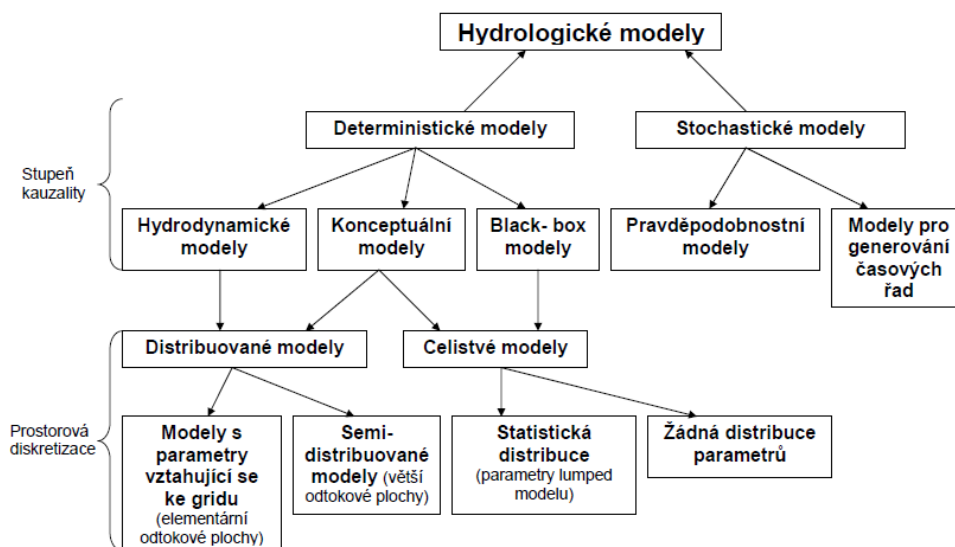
Hydrologické modely

Stupeň kauzality

Deterministické modely

Stochastické modely

Hydrodynamické modely

Konceptuální modely

Black- box modely

Pravděpodobnostní modely

Modely pro generování časových řad

Prostorová diskretizace

Distribuované modely

Celistvé modely

Modely s parametry vztahující se ke gridu (elementární odtokové plochy)

Semi-distribuované modely (větší odtokové plochy)

Statistická distribuce (parametry lumped modelu)

Žádná distribuce parametrů